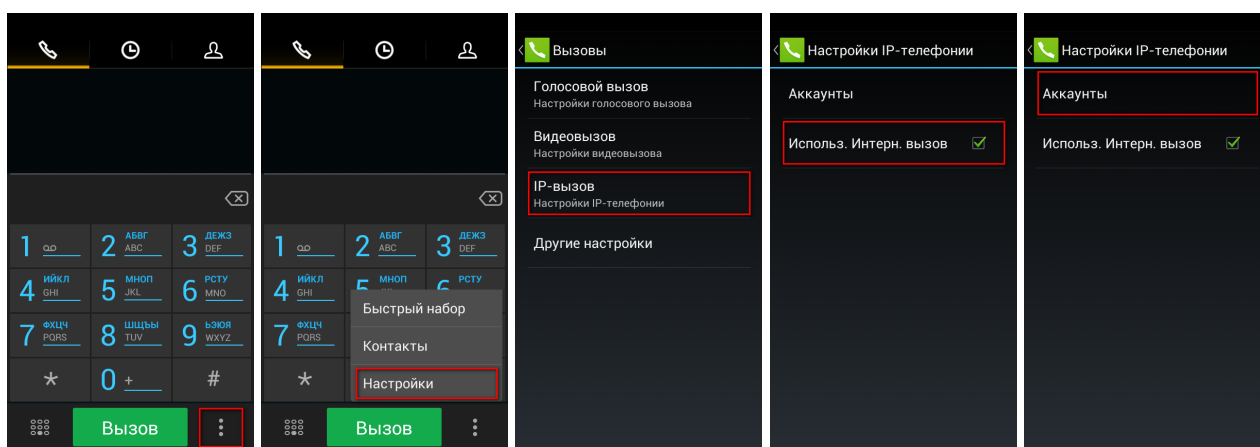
1 ∞
2 АБВГ ABC
3 ДЕЖЗ DEF
4 ИЙКЛ GHI
5 МНОП JKL
6 РСТУ MNO
7 ФХЦЧ PQRS
8 ШЩЪЫ TUV
9 ЬЭЮЯ WXYZ
*
0 +
#
Вызов

1 ∞
2 АБВГ ABC
3 ДЕЖЗ DEF
4 ИЙКЛ GHI
5 МНОП
6 РСТУ
7 ФХЦЧ PQRS
*
Быстрый набор
Контакты
Настройки
Вызов

Вызовы
Голосовой вызов
Настройки голосового вызова
Видеовызов
Настройки видеовызова
IP-вызов
Настройки IP-телефонии
Другие настройки

Настройки IP-телефонии
Аккаунты
Использ. Интерн. вызов

Настройки IP-телефонии
Аккаунты
Использ. Интерн. вызов